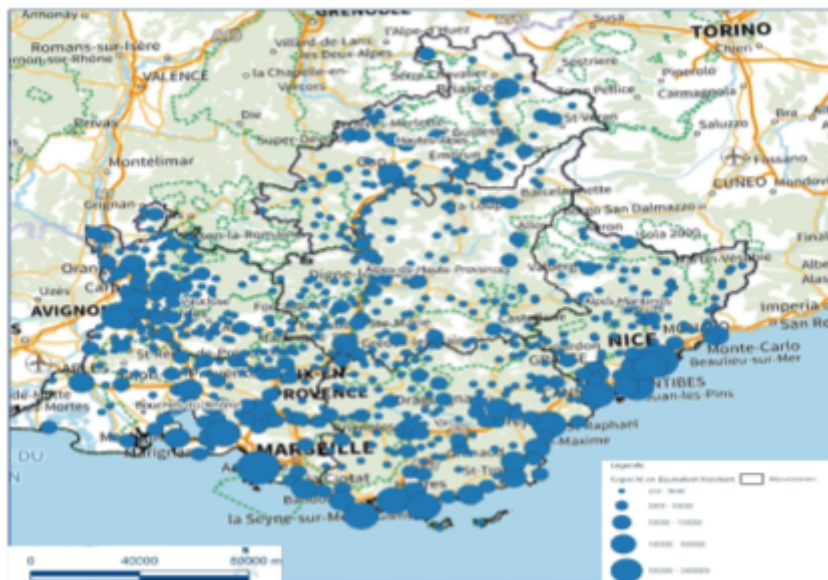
Annonay
GRENOBLE
Susa
TORINO
Chieri
Romans-sur-Isère
Villard-de-Lans
L'Alpe-d'Huez
Les Deux-Alpes
Sestriere
Pinerolo
Carmagnola
VALENCE
la Chapelle-en-Vercors
Sèrre Chevalier
Briançon
Torre Pellice
Privas
Die
Saluzzo
Montélimar
Supet-Dévoluy
Guillestre
St Véran
Fossano
Embrun
Gap
CUNEO
Mondovi
Barcelonnette
Grignan
San Dalmazzo
la Loup
Isola 2000
Orange
Carpentras
Digne-les-Bains
Albenga
Uzès
AVIGNON
Imperia
San Remo
Alpes-Maritimes
Vaison-la-Romaine
NICE
MONACO
Monte-Carlo
Beaulieu-sur-Mer
St Rémy
ARLES
AIX-EN-PROVENCE
GRASSE
ANTIBES
Juan-les-Pins
Aigues-Mortes
Martigues
MARSEILLE
St-Raphaël
Ste-Maxime
St-Tropez
La Ciotat
Bandol
la Seyne-sur-Mer
DU
0
40000
80000 m
Légende
Capacité en Equivalent Habitant
Département
250 - 5000
5000 - 12000
12000 - 50000
50000 - 200000